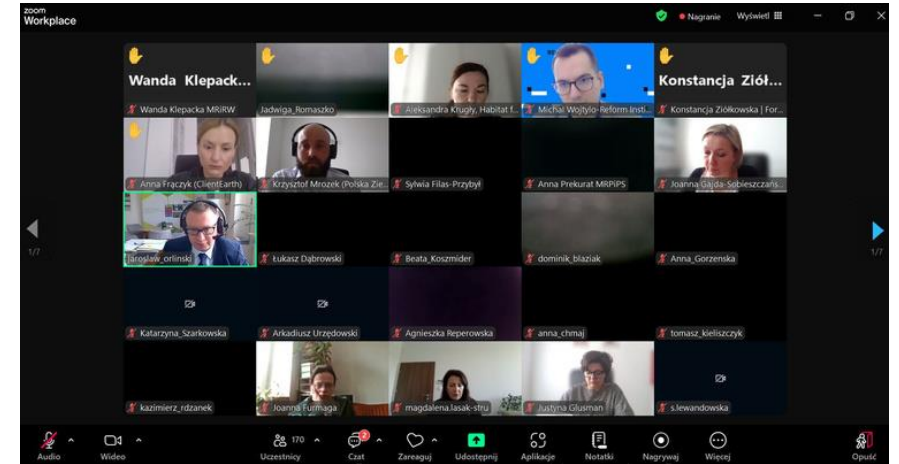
zoom Workplace

Nagranie Wyświetl

Wanda Klepack...
Wanda Klepacka MRiRW
Jadwiga_Romaszko
Aleksandra Kługły, Habitat f...
Michał Wojtyło-Reform Insti...
Konstancja Ziół...
Konstancja Ziółkowska | For...

Anna Frączyk (ClientEarth)
Krzysztof Mrozek (Polska Zie...
Sylwia Filas-Przybył
Anna Prekurat MRPiPS
Joanna Gajda-Sobieszczańs...

1/7
Jarosław_orlinski
Łukasz Dąbrowski
Beata_Koszmider
dominik_blaziak
Anna_Gorzenska
1/7

Katarzyna_Szarkowska
Arkadiusz Urzędowski
Agnieszka Reperowska
anna_chmaj
tomasz_kieliszczyk

kazimierz_rdzanek
Joanna Furmaga
magdalena.lasak-stru
Justyna Glusman
s.lewandowska

Audio
Wideo
170
Uczestnicy
2
Czat
Zareaguj
Udostępnij
Aplikacje
Notatki
Nagrywaj
Więcej
Opuść